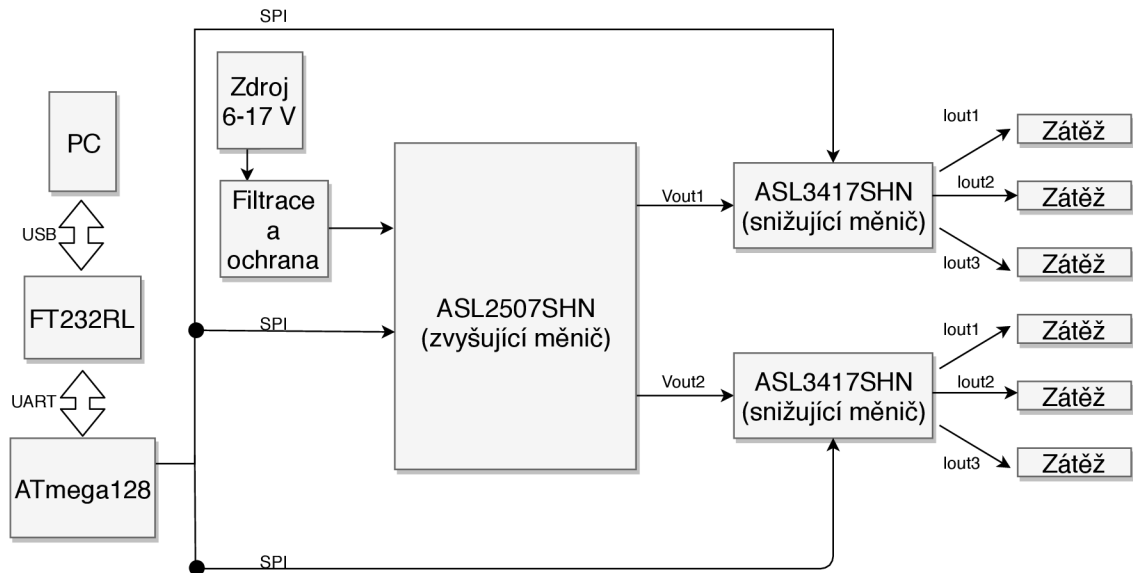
SPI

PC

USB

FT232RL

UART

ATmega128

Zdroj 6-17 V

Filtrace a ochrana

SPI

ASL2507SHN (zvyšující měnič)

Vout1

Vout2

ASL3417SHN (snižující měnič)

ASL3417SHN (snižující měnič)

Iout1

Iout2

Iout3

Zátěž

Zátěž

Zátěž

Iout1

Iout2

Iout3

Zátěž

Zátěž

Zátěž

SPI